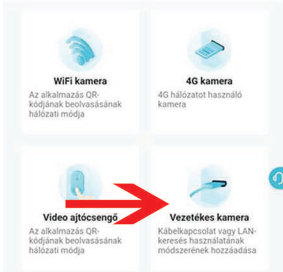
WiFi kamera
Az alkalmazás QR-kódjának beolvasásának hálózati módja

4G kamera
4G hálózatot használó kamera

Video ajtócsengő
Az alkalmazás QR-kódjának beolvasásának hálózati módja

Vezetékes kamera
Kábelkapcsolat vagy LAN-keresés használatának módszerének hozzáadása